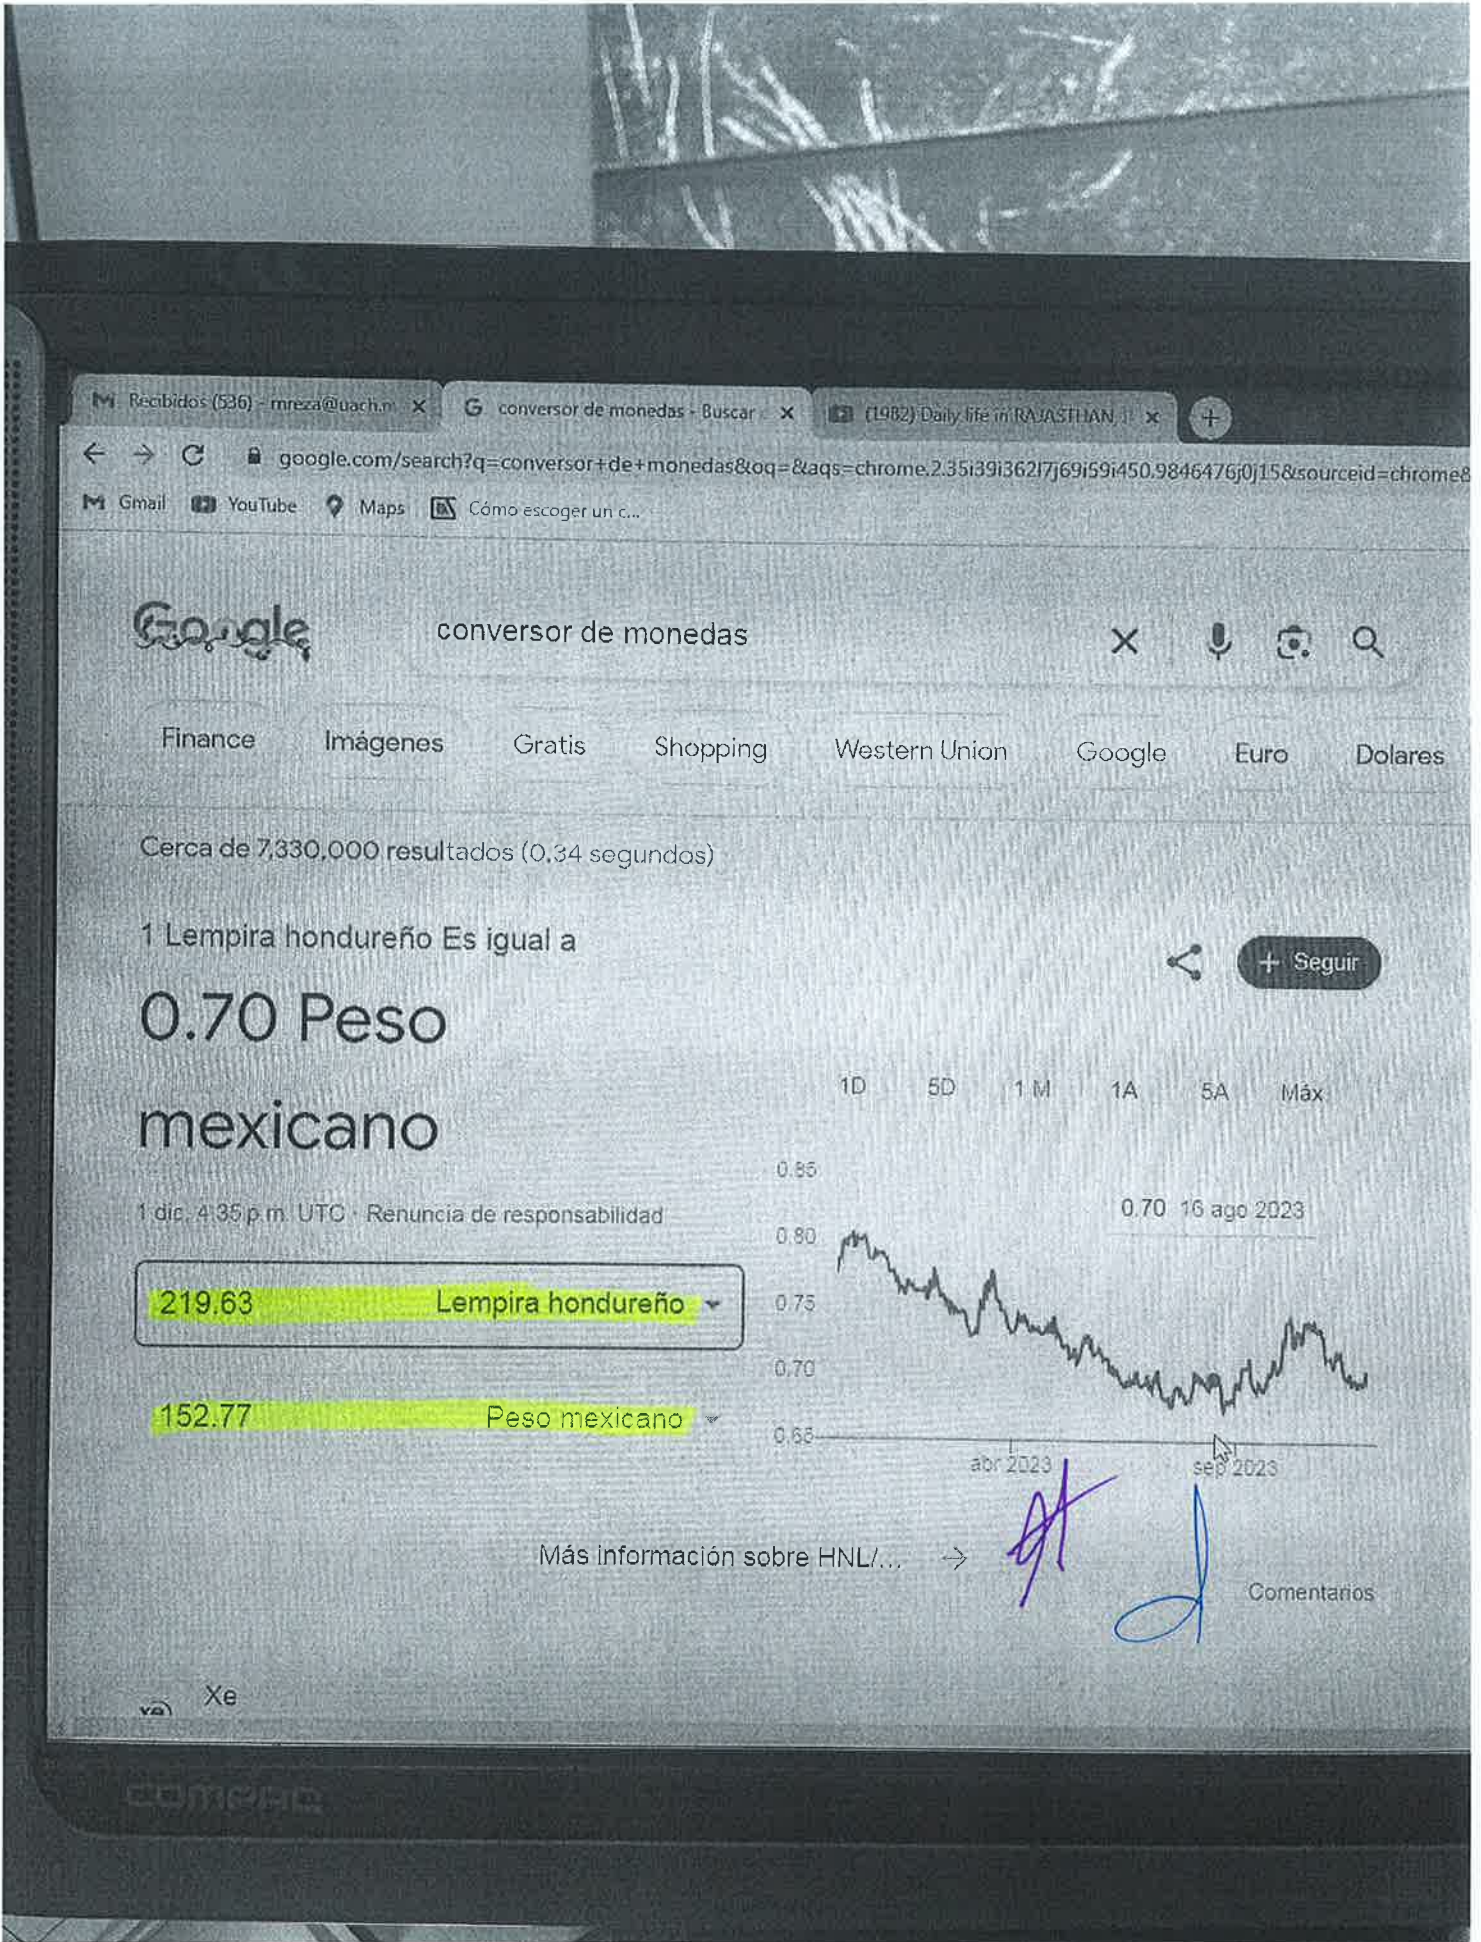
Recibidos (536) - mreza@uach.m ×
conversor de monedas - Buscar ×
(1982) Daily life in RAJASTHAN, ×
+

google.com/search?q=conversor+de+monedas&oq=&aqs=chrome.2.35i39i362l7j69i59i450.9846476j0j15&sourceid=chrome&

Gmail YouTube Maps Cómo escoger un c...

Google

conversor de monedas

Finance Imágenes Gratis Shopping Western Union Google Euro Dolares

Cerca de 7,330,000 resultados (0.34 segundos)

1 Lempira hondureño Es igual a

0.70 Peso mexicano

Seguir

1D 5D 1 M 1A 5A Máx

1 dic, 4:35 p.m. UTC · Renuncia de responsabilidad

0.85
0.80
0.75
0.70
0.65

0.70 16 ago 2023

219.63 Lempira hondureño

152.77 Peso mexicano

abr 2023 sep 2023

Más información sobre HNL/...

Comentarios

Xe